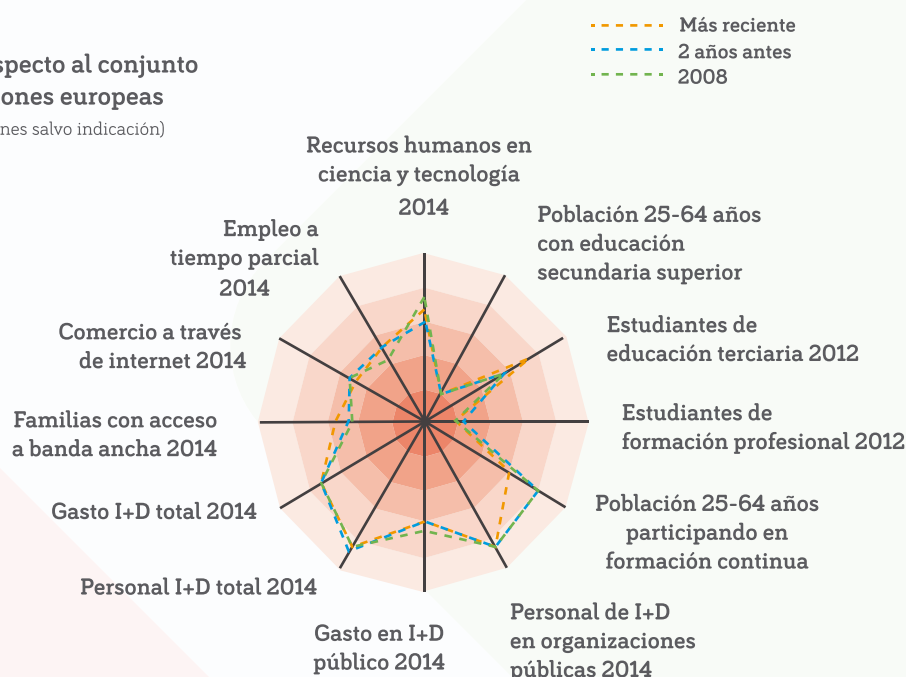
specto al conjunto
ones europeas
nes salvo indicación)

Más reciente
2 años antes
2008

Recursos humanos en ciencia y tecnología 2014

Población 25-64 años con educación secundaria superior

Estudiantes de educación terciaria 2012

Estudiantes de formación profesional 2012

Población 25-64 años participando en formación continua

Personal de I+D en organizaciones públicas 2014

Gasto en I+D público 2014

Personal I+D total 2014

Gasto I+D total 2014

Familias con acceso a banda ancha 2014

Comercio a través de internet 2014

Empleo a tiempo parcial 2014